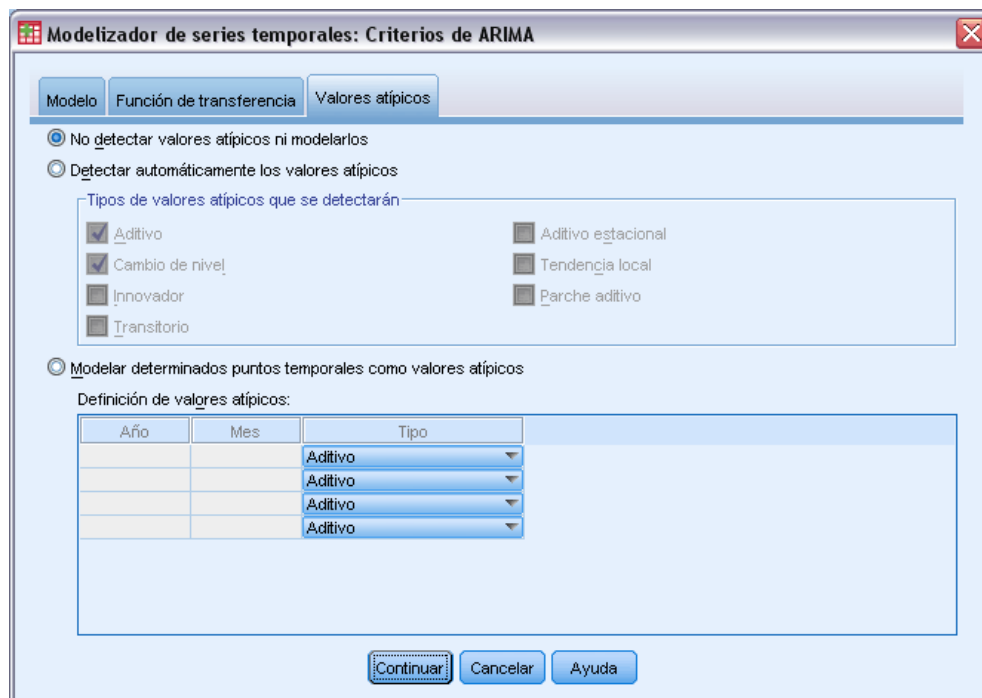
Modelizador de series temporales: Criterios de ARIMA

Modelo | Función de transferencia | Valores atípicos

No detectar valores atípicos ni modelarlos

Detectar automáticamente los valores atípicos

Tipos de valores atípicos que se detectarán

Aditivo

Cambio de nivel

Innovador

Transitorio

Aditivo estacional

Tendencia local

Parche aditivo

Modelar determinados puntos temporales como valores atípicos

Definición de valores atípicos:

| Año | Mes | Tipo |
|---|---|---|
| | | Aditivo |
| | | Aditivo |
| | | Aditivo |
| | | Aditivo |

Continuar | Cancelar | Ayuda